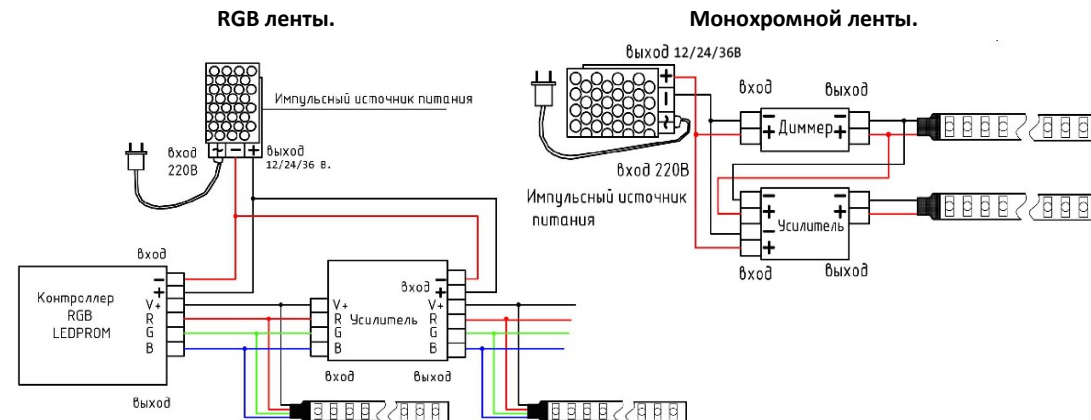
RGB ленты.

Монохромной ленты.

Импульсный источник питания

вход 220В

выход 12/24/36 В.

вход

Контроллер RGB LEDPROM

V+
R
G
B

выход

вход

V+
R
G
B

Усилитель

V+
R
G
B

вход

выход

выход 12/24/36В

вход

выход

Диммер

вход 220В

Импульсный источник питания

Усилитель

вход

выход